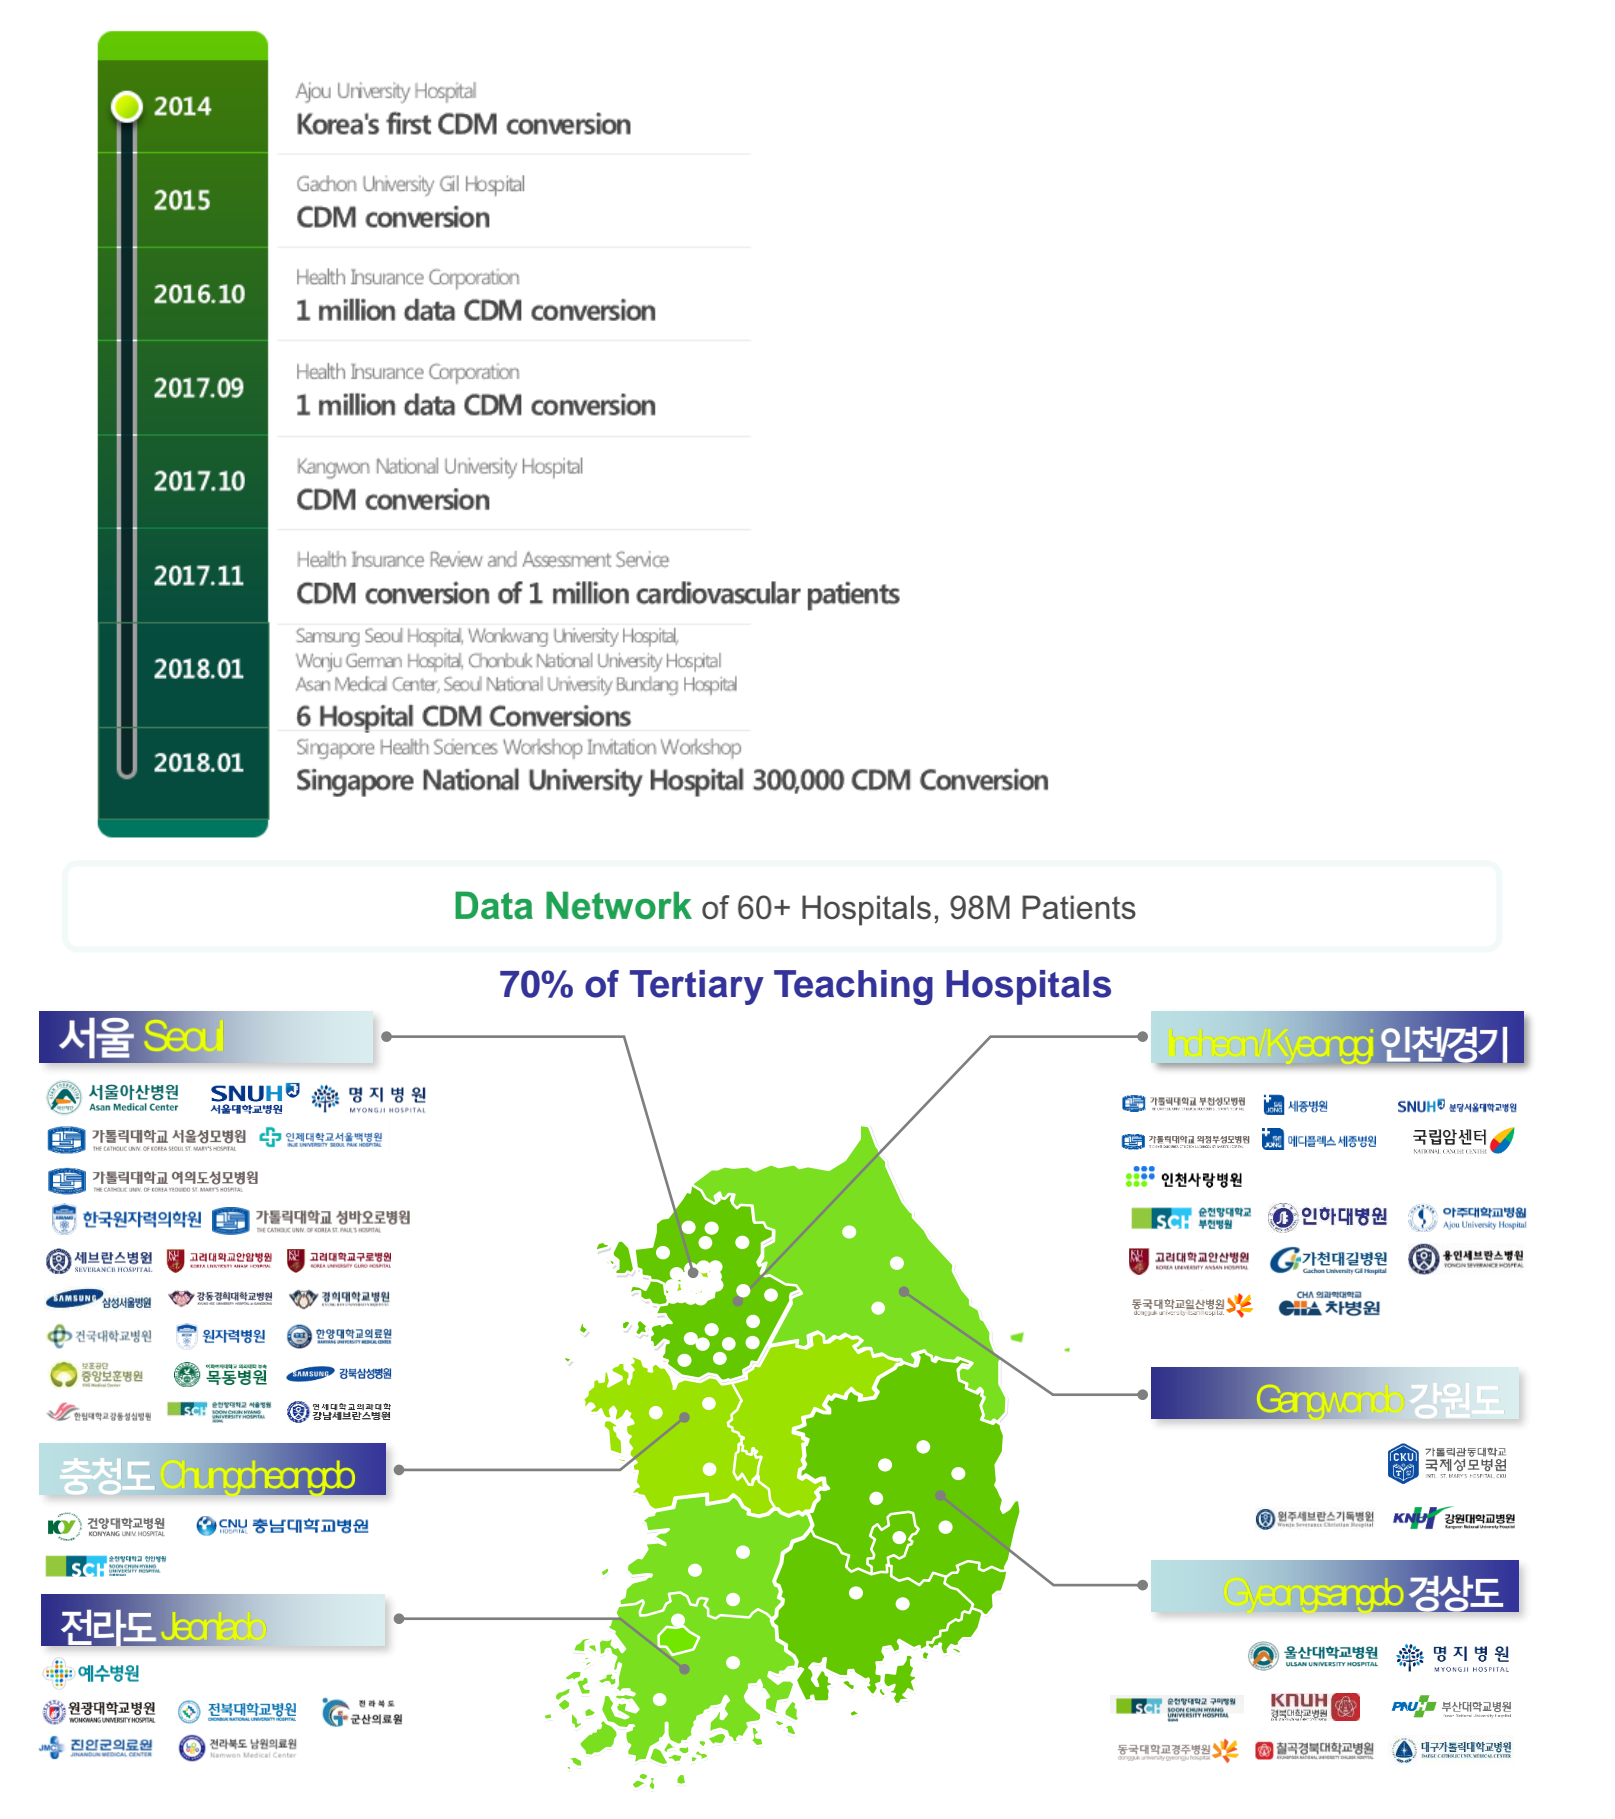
2014
Ajou University Hospital
Korea's first CDM conversion

2015
Gachon University Gil Hospital
CDM conversion

2016.10
Health Insurance Corporation
1 million data CDM conversion

2017.09
Health Insurance Corporation
1 million data CDM conversion

2017.10
Kangwon National University Hospital
CDM conversion

2017.11
Health Insurance Review and Assessment Service
CDM conversion of 1 million cardiovascular patients

2018.01
Samsung Seoul Hospital, Wonkwang University Hospital, Wonju German Hospital, Chonbuk National University Hospital Asan Medical Center, Seoul National University Bundang Hospital
6 Hospital CDM Conversions

2018.01
Singapore Health Sciences Workshop Invitation Workshop
Singapore National University Hospital 300,000 CDM Conversion

Data Network of 60+ Hospitals, 98M Patients

70% of Tertiary Teaching Hospitals

서울 Seoul
서울아산병원 Asan Medical Center
SNUH 서울대학교병원
명지병원 MYONGJI HOSPITAL
가톨릭대학교 서울성모병원
인제대학교서울백병원
가톨릭대학교 여의도성모병원
한국원자력의학원
가톨릭대학교 성바오로병원
세브란스병원 SEVERANCE HOSPITAL
고려대학교안암병원
고려대학교구로병원
SAMSUNG 삼성서울병원
강동경희대학교병원
경희대학교병원
건국대학교병원
원자력병원
한양대학교의료원
중앙보훈병원
목동병원
SAMSUNG 강북삼성병원
한림대학교강동성심병원
SCH
강남세브란스병원

충청도 Chungcheongdo
건양대학교병원 KONYANG UNIV. HOSPITAL
CNU 충남대학교병원
SCH

전라도 Jeollado
예수병원
원광대학교병원 WONKWANG UNIVERSITY HOSPITAL
전북대학교병원
군산의료원
진안군의료원
전라북도 남원의료원

Incheon/Kyeonggi 인천/경기
가톨릭대학교 부천성모병원
세종병원
SNUH 분당서울대학교병원
가톨릭대학교 의정부성모병원
메디플렉스 세종병원
국립암센터
인천사랑병원
SCH 순천향대학교 부천병원
인하대병원
아주대학교병원 Ajou University Hospital
고려대학교안산병원
가천대길병원 Gachon University Gil Hospital
용인세브란스병원
동국대학교일산병원
CHA 의과학대학교 차병원

Gangwondo 강원도
CKU 가톨릭관동대학교 국제성모병원
원주세브란스기독병원
KNUH 강원대학교병원

Gyeongsangdo 경상도
울산대학교병원 ULSAN UNIVERSITY HOSPITAL
명지병원 MYONGJI HOSPITAL
SCH 순천향대학교 구미병원
KNUH 경북대학교병원
PNUH 부산대학교병원
동국대학교경주병원
칠곡경북대학교병원
대구가톨릭대학교병원